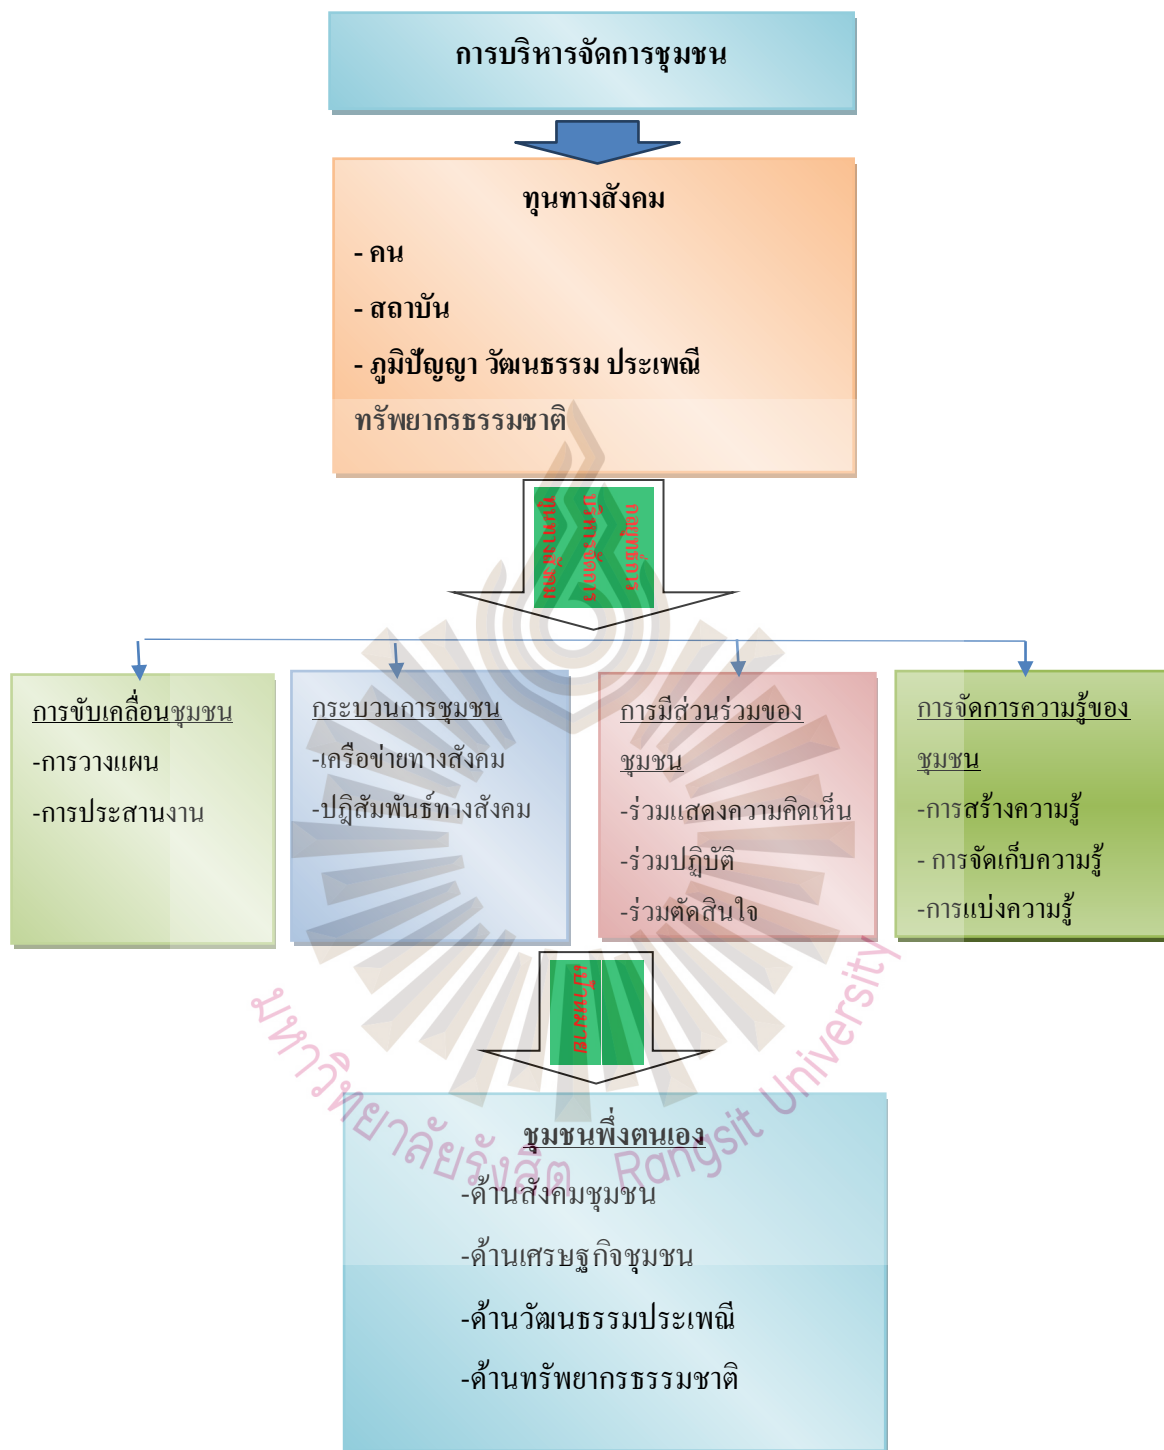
การบริหารจัดการชุมชน

ทุนทางสังคม

- คน

- สถาบัน

- ภูมิปัญญา วัฒนธรรม ประเพณี

ทรัพยากรธรรมชาติ

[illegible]

การขับเคลื่อนชุมชน

-การวางแผน

-การประสานงาน

กระบวนการชุมชน

-เครือข่ายทางสังคม

-ปฏิสัมพันธ์ทางสังคม

การมีส่วนร่วมของชุมชน

-ร่วมแสดงความคิดเห็น

-ร่วมปฏิบัติ

-ร่วมตัดสินใจ

การจัดการความรู้ของชุมชน

-การสร้างความรู้

- การจัดเก็บความรู้

-การแบ่งความรู้

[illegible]

ชุมชนพึ่งตนเอง

-ด้านสังคมชุมชน

-ด้านเศรษฐกิจชุมชน

-ด้านวัฒนธรรมประเพณี

-ด้านทรัพยากรธรรมชาติ

มหาวิทยาลัยรังสิต Rangsit University